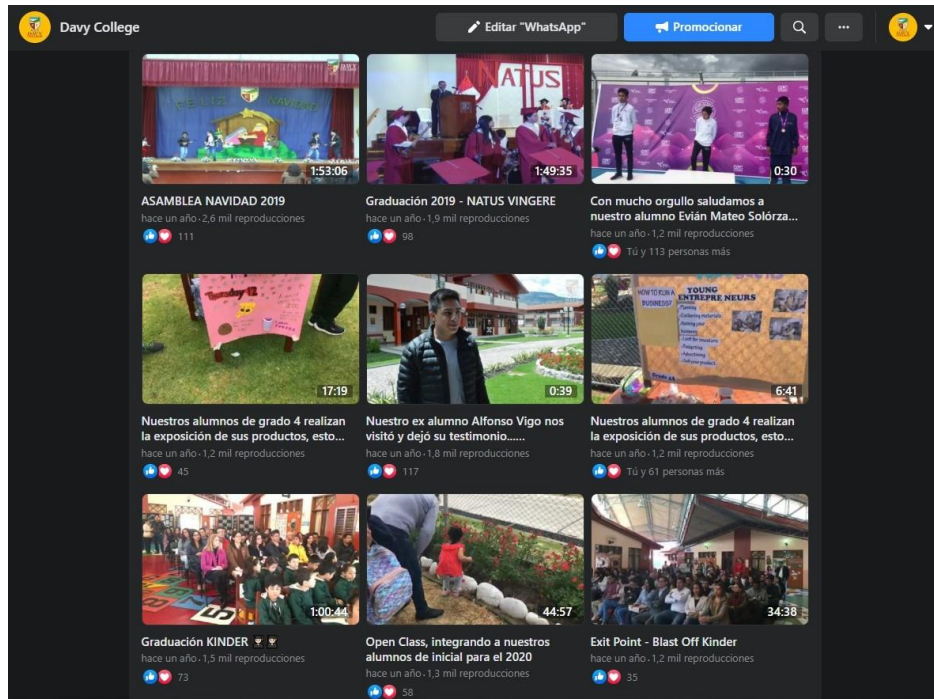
Davy College

Editar "WhatsApp"

Promocionar

FELIZ NAVIDAD

1:53:06

ASAMBLEA NAVIDAD 2019

hace un año · 2,6 mil reproducciones

111

NATUS

1:49:35

Graduación 2019 - NATUS VINGERE

hace un año · 1,9 mil reproducciones

98

0:30

Con mucho orgullo saludamos a nuestro alumno Evián Mateo Solórza...

hace un año · 1,2 mil reproducciones

Tú y 113 personas más

17:19

Nuestros alumnos de grado 4 realizan la exposición de sus productos, esto...

hace un año · 1,2 mil reproducciones

45

0:39

Nuestro ex alumno Alfonso Vigo nos visitó y dejó su testimonio......

hace un año · 1,8 mil reproducciones

117

YOUNG ENTREPRENEURS

HOW TO RUN A BUSINESS?

6:41

Nuestros alumnos de grado 4 realizan la exposición de sus productos, esto...

hace un año · 1,2 mil reproducciones

Tú y 61 personas más

1:00:44

Graduación KINDER

hace un año · 1,5 mil reproducciones

73

44:57

Open Class, integrando a nuestros alumnos de inicial para el 2020

hace un año · 1,3 mil reproducciones

58

34:38

Exit Point - Blast Off Kinder

hace un año · 1,2 mil reproducciones

35